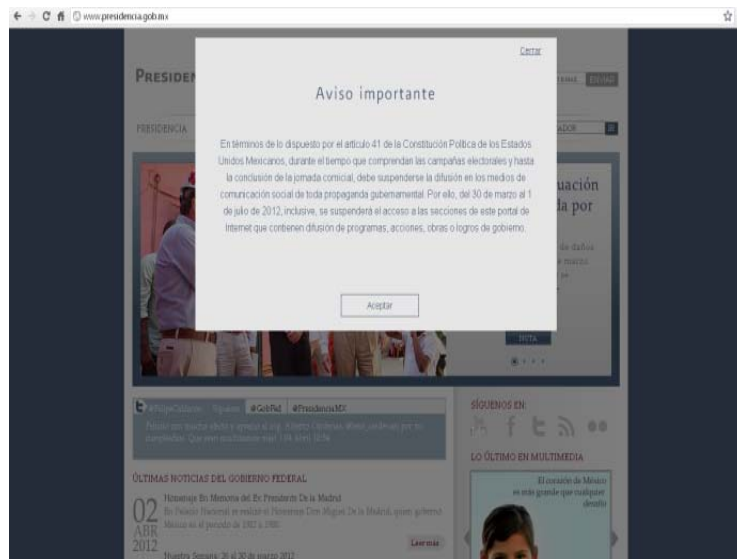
www.presidencia.gob.mx

Cerrar

Aviso importante

En términos de lo dispuesto por el artículo 41 de la Constitución Política de los Estados Unidos Mexicanos, durante el tiempo que comprendan las campañas electorales y hasta la conclusión de la jornada comicial, debe suspenderse la difusión en los medios de comunicación social de toda propaganda gubernamental. Por ello, del 30 de marzo al 1 de julio de 2012, inclusive, se suspenderá el acceso a las secciones de este portal de Internet que contienen difusión de programas, acciones, obras o logros de gobierno.

Aceptar

PRESIDEN

PRESIDENCIA

uación

la por

SÍGUENOS EN:

@GobFed @PresidenciaMX

ÚLTIMAS NOTICIAS DEL GOBIERNO FEDERAL

02 ABR 2012

Homenaje En Memoria del Ex Presidente De la Madrid

LO ÚLTIMO EN MULTIMEDIA

El corazón de México es más grande que cualquier desafío

Leer más

Nuestra Semana: 26 al 30 de marzo 2012